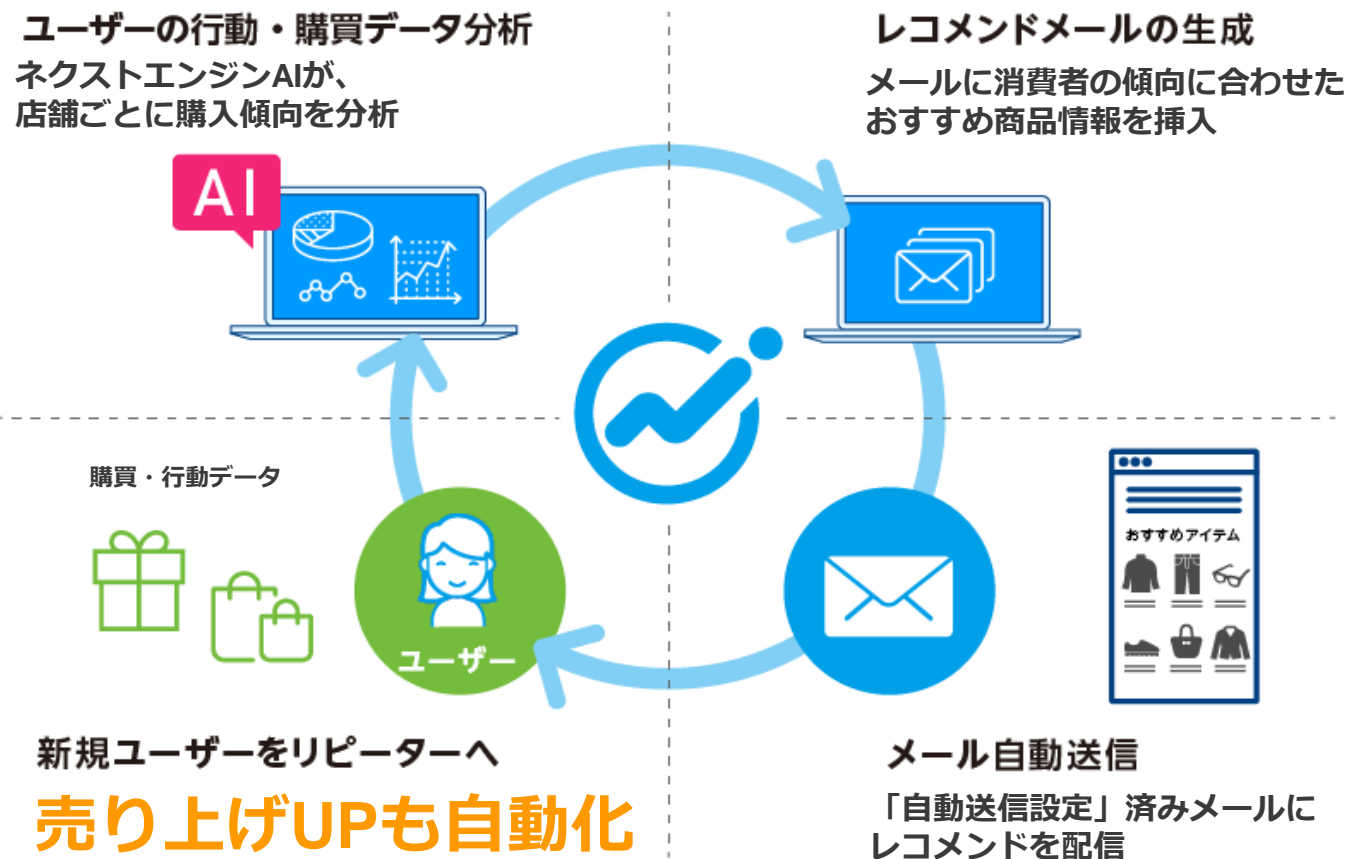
ユーザーの行動・購買データ分析
ネクストエンジンAIが、店舗ごとに購入傾向を分析

AI

レコメンドメールの生成
メールに消費者の傾向に合わせたおすすめ商品情報を挿入

購買・行動データ

ユーザー

おすすめアイテム

新規ユーザーをリピーターへ
売り上げUPも自動化

メール自動送信
「自動送信設定」済みメールにレコメンドを配信